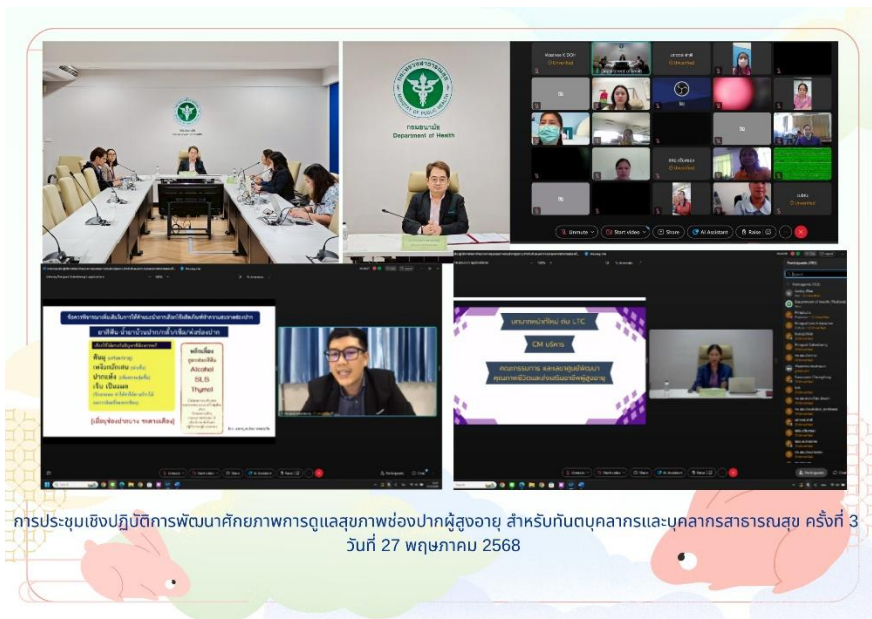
กรมอนามัย
Department of Health

Unmute
Start video
Share
AI Assistant
Raise

Alcohol
SLS
Thymol

บทบาทหน้าที่ใหม่ ต่อ LTC
CM บริการ

การประชุมเชิงปฏิบัติการพัฒนาศักยภาพการดูแลสุขภาพช่องปากผู้สูงอายุ สำหรับทันตบุคลากรและบุคลากรสาธารณสุข ครั้งที่ 3
วันที่ 27 พฤษภาคม 2568